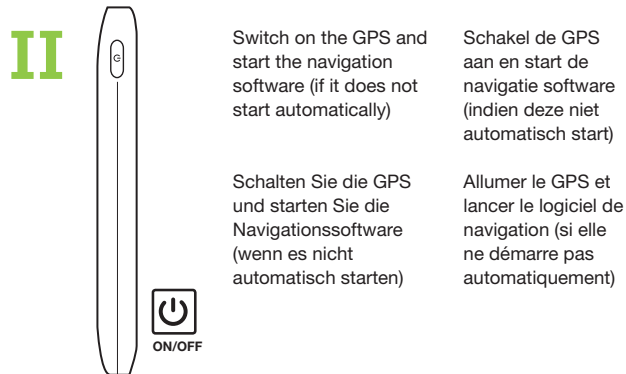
II

ON/OFF

Switch on the GPS and start the navigation software (if it does not start automatically)

Schalten Sie die GPS und starten Sie die Navigationssoftware (wenn es nicht automatisch starten)

Schakel de GPS aan en start de navigatie software (indien deze niet automatisch start)

Allumer le GPS et lancer le logiciel de navigation (si elle ne démarre pas automatiquement)